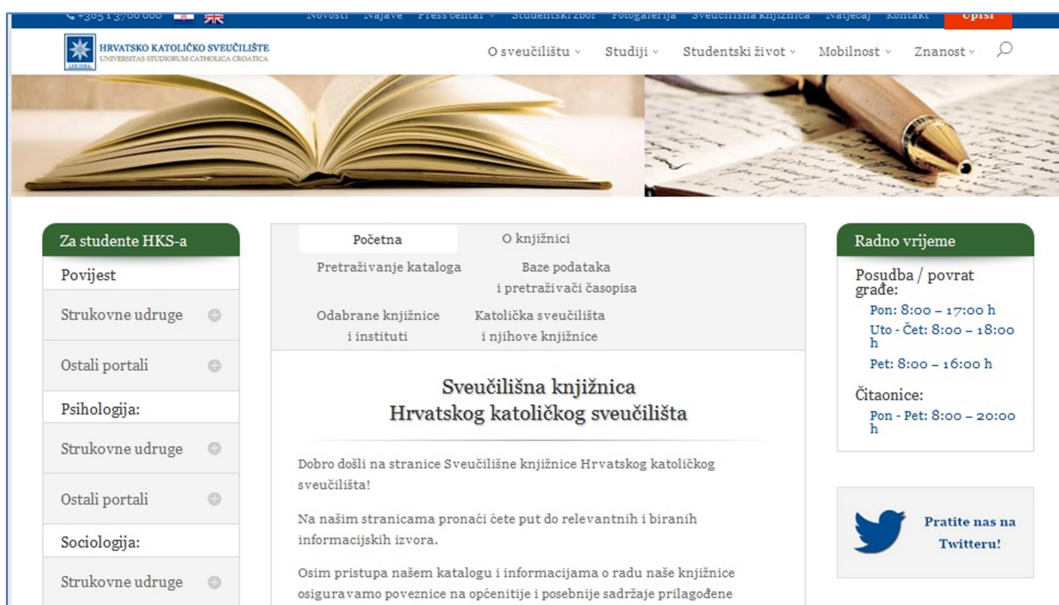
+385 1 3706 600 Novosti Najave Press centar Studentski zbor Fotogalerija Sveučilišna knjižnica Natječaj Kontakt Upisi

HRVATSKO KATOLIČKO SVEUČILIŠTE
UNIVERSITAS STUDIORUM CATHOLICA CROATICA

O sveučilištu Studiji Studentski život Mobilnost Znanost

Za studente HKS-a

Povijest

Strukovne udruge

Ostali portali

Psihologija:

Strukovne udruge

Ostali portali

Sociologija:

Strukovne udruge

Početna O knjižnici

Pretraživanje kataloga Baze podataka i pretraživači časopisa

Odabrane knjižnice i instituti Katolička sveučilišta i njihove knjižnice

Sveučilišna knjižnica
Hrvatskog katoličkog sveučilišta

Dobro došli na stranice Sveučilišne knjižnice Hrvatskog katoličkog sveučilišta!

Na našim stranicama pronaći ćete put do relevantnih i biranih informacijskih izvora.

Osim pristupa našem katalogu i informacijama o radu naše knjižnice osiguravamo poveznice na općenitije i posebnije sadržaje prilagođene

Radno vrijeme

Posudba / povrat građe:
Pon: 8:00 – 17:00 h
Uto - Čet: 8:00 – 18:00 h
Pet: 8:00 – 16:00 h

Čitaonice:
Pon - Pet: 8:00 – 20:00 h

Pratite nas na Twitteru!